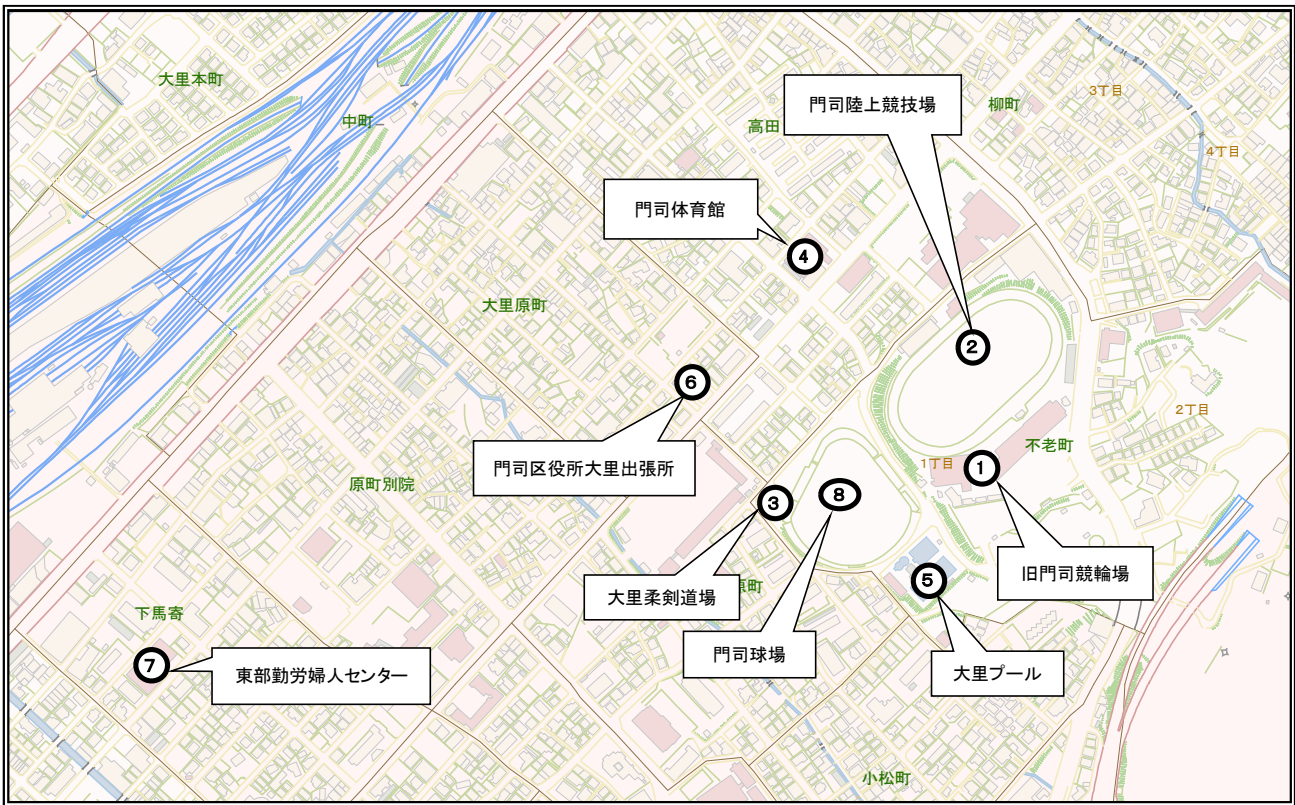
大里本町

中町

高田

門司陸上競技場

柳町

3丁目

4丁目

門司体育館

4

大里原町

2

6

2丁目

不老町

門司区役所大里出張所

1丁目

1

原町別院

3

8

旧門司競輪場

5

大里柔剣道場

原町

下馬寄

門司球場

7

東部勤労婦人センター

大里プール

小松町